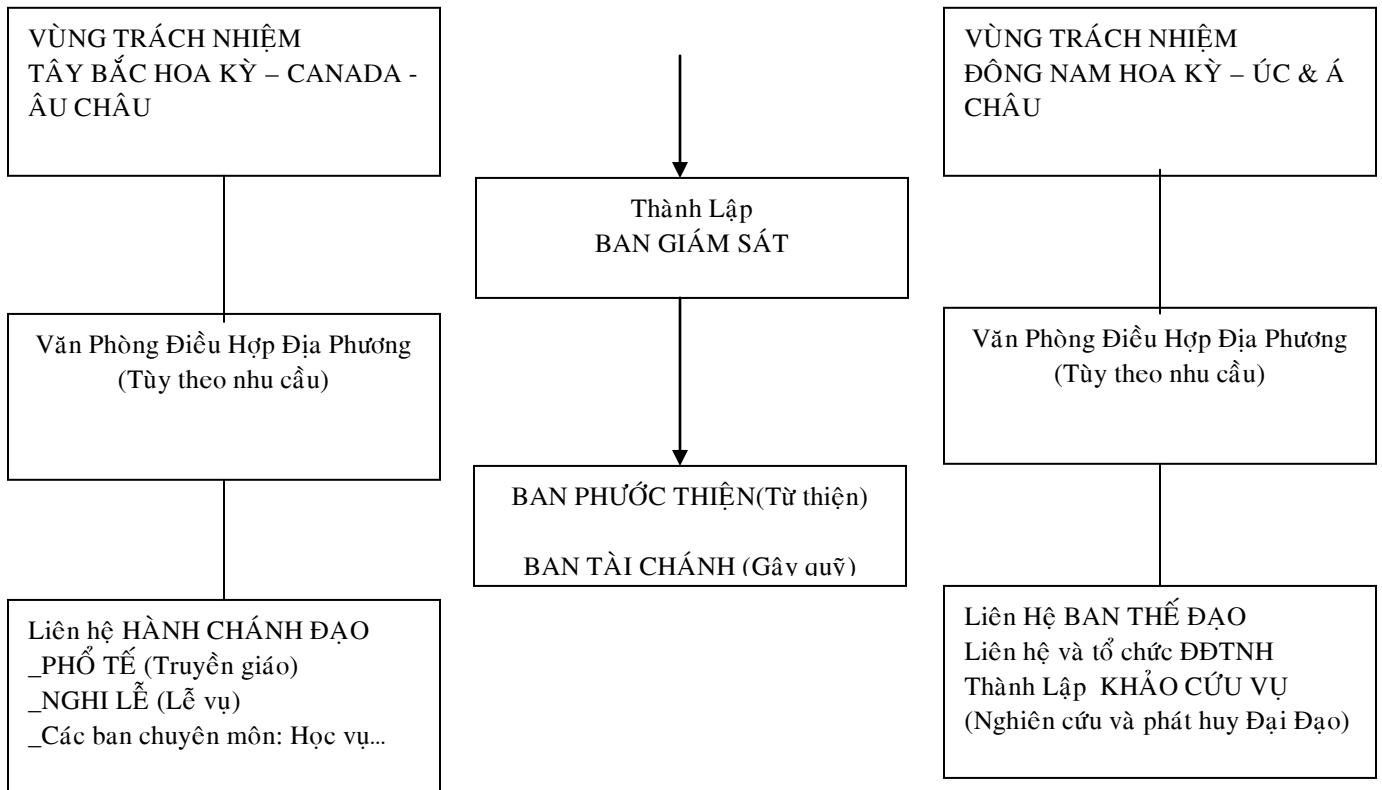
VÙNG TRÁCH NHIỆM
TÂY BẮC HOA KỲ – CANADA - ÂU CHÂU

Thành Lập
BAN GIÁM SÁT

VÙNG TRÁCH NHIỆM
ĐÔNG NAM HOA KỲ – ÚC & Á CHÂU

Văn Phòng Điều Hợp Địa Phương
(Tùy theo nhu cầu)

BAN PHƯỚC THIỆN(Từ thiện)

BAN TÀI CHÁNH (Gây quỹ)

Văn Phòng Điều Hợp Địa Phương
(Tùy theo nhu cầu)

Liên hệ HÀNH CHÁNH ĐẠO
_PHỔ TẾ (Truyền giáo)
_NGHI LỄ (Lễ vụ)
_Các ban chuyên môn: Học vụ...

Liên Hệ BAN THẾ ĐẠO
Liên hệ và tổ chức ĐĐTNH
Thành Lập KHẢO CỨU VỤ
(Nghiên cứu và phát huy Đại Đạo)